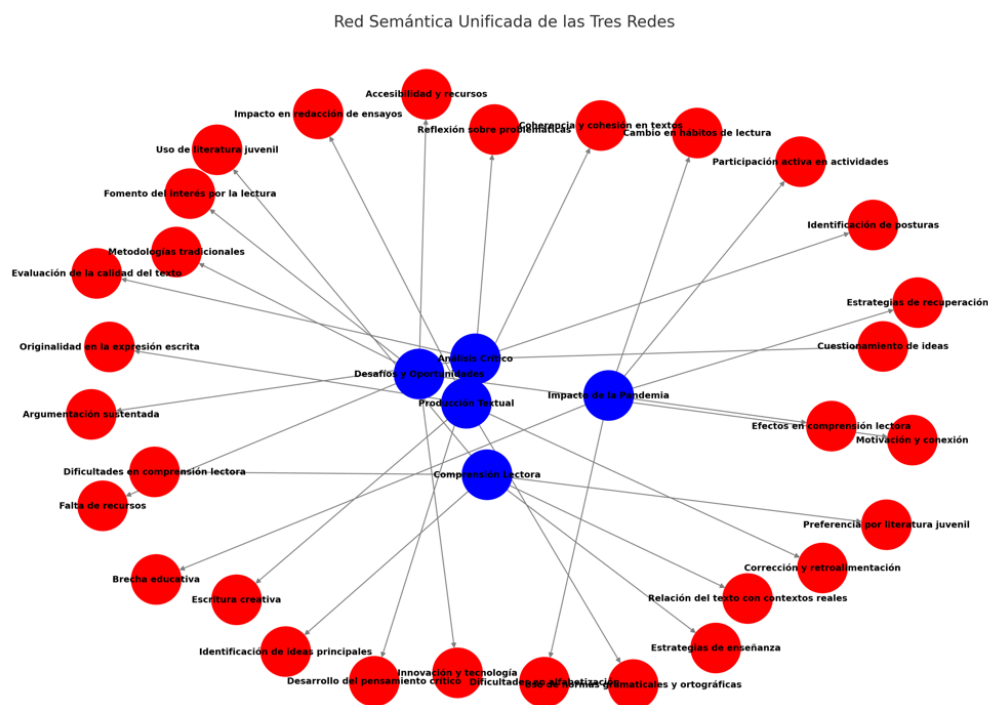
Red Semántica Unificada de las Tres Redes

Accesibilidad y recursos
Impacto en redacción de ensayos
Coherencia y cohesión en textos
Reflexión sobre problemáticas
Cambio en hábitos de lectura
Uso de literatura juvenil
Participación activa en actividades
Fomento del interés por la lectura
Identificación de posturas
Metodologías tradicionales
Evaluación de la calidad del texto
Estrategias de recuperación
Originalidad en la expresión escrita
Análisis Crítico
Cuestionamiento de ideas
Desafíos y Oportunidades
Impacto de la Pandemia
Producción Textual
Argumentación sustentada
Efectos en comprensión lectora
Motivación y conexión
Dificultades en comprensión lectora
Comprensión Lectora
Falta de recursos
Preferencia por literatura juvenil
Corrección y retroalimentación
Brecha educativa
Escritura creativa
Relación del texto con contextos reales
Identificación de ideas principales
Estrategias de enseñanza
Innovación y tecnología
Desarrollo del pensamiento crítico
Dificultades en alfabetización
Uso de normas gramaticales y ortográficas